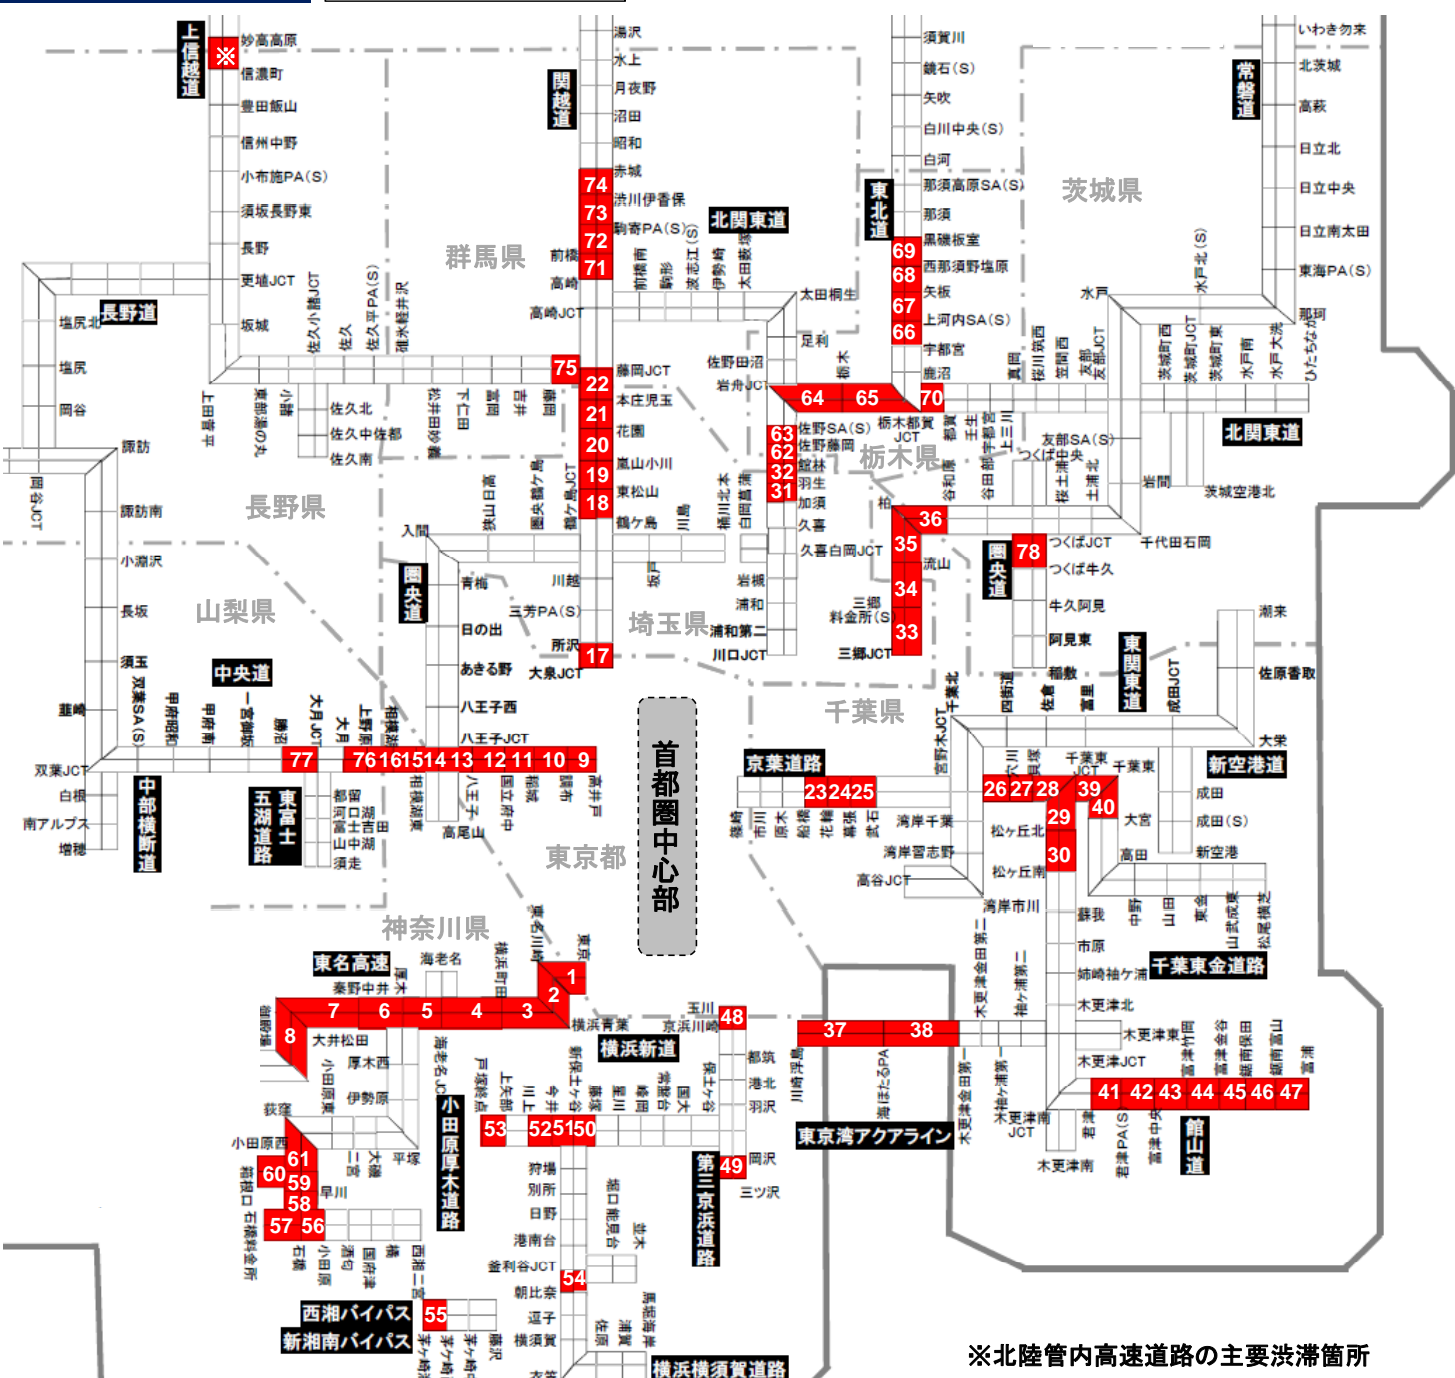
上信越道
※
妙高高原
信濃町
豊田飯山
信州中野
小布施PA(S)
須坂長野東
長野
更埴JCT
坂城
長野道
塩尻北
塩尻
岡谷
諏訪
諏訪南
小淵沢
長坂
須玉
韮崎
双葉JCT
白根
南アルプス
増穂
岡谷JCT
上田菅平
東部湯の丸
小諸
佐久小諸JCT
佐久
佐久平PA(S)
碓氷軽井沢
佐久北
佐久中佐都
佐久南
松井田妙義
下仁田
富岡
吉井
甘楽
長野県
山梨県
中央道
双葉SA(S)
甲府昭和
甲府南
一宮御坂
勝沼
大月JCT
大月
上野原
相模湖
77
76 16 15 14 13 12 11 10 9
中部横断道
東富士五湖道路
都留
河口湖
富士吉田
山中湖
須走
相模湖東
八王子
高尾山
国立府中
稲城
調布
高井戸
関越道
湯沢
水上
月夜野
沼田
昭和
赤城
渋川伊香保
駒寄PA(S)
前橋
高崎
高崎JCT
74
73
72
71
75
群馬県
藤岡JCT
本庄児玉
花園
嵐山小川
東松山
鶴ケ島
22
21
20
19
18
17
鶴ケ島JCT
圏央鶴ケ島
狭山日高
入間
圏央道
青梅
日の出
あきる野
八王子西
八王子JCT
川越
三芳PA(S)
所沢
大泉JCT
川島
坂戸
桶川北本
白岡菖蒲
前橋南
伊勢崎
波志江
駒形
太田薮塚
伊勢崎
北関東道
太田桐生
足利
佐野田沼
岩舟JCT
64
65
栃木
栃木都賀JCT
63
62
32
31
佐野SA(S)
佐野藤岡
館林
羽生
加須
久喜
久喜白岡JCT
岩槻
浦和
浦和第二
川口JCT
埼玉県
東北道
須賀川
鏡石(S)
矢吹
白川中央(S)
白河
那須高原SA(S)
那須
黒磯板室
西那須野塩原
矢板
上河内SA(S)
宇都宮
鹿沼
69
68
67
66
70
都賀
壬生
宇都宮上三川
真岡
桜川筑西
笠間西
友部JCT
友部
栃木県
友部SA(S)
つくば中央
桜土浦
土浦北
谷田部
谷和原
柏
36
35
34
33
流山
三郷
料金所(S)
三郷JCT
圏央道
78
つくばJCT
つくば牛久
牛久阿見
阿見東
稲敷
茨城県
常磐道
いわき勿来
北茨城
高萩
日立北
日立中央
日立南太田
東海PA(S)
那珂
ひたちなか
水戸北(S)
水戸
水戸大洗
茨城町西
茨城町東
茨城町JCT
水戸南
岩間
茨城空港北
北関東道
千代田石岡
東関東道
潮来
佐原香取
大栄
成田JCT
富里
佐倉
四街道
千葉北
宮野木JCT
千葉県
京葉道路
23 24 25
市川
原木
船橋
花輪
幕張
武石
篠崎
湾岸千葉
湾岸習志野
高谷JCT
26 27 28
39
40
29
30
千葉東
JCT
千葉東
大宮
松ヶ丘北
松ヶ丘
穴川
貝塚
新空港道
成田
成田(S)
新空港
高田
中野
山田
東金
山武成東
松尾横芝
湾岸市川
蘇我
市原
姉崎袖ケ浦
千葉東金道路
木更津北
木更津東
木更津JCT
富津竹岡
富津金谷
鋸南保田
鋸南富山
富浦
41 42 43 44 45 46 47
館山道
君津PA(S)
富津中央
君津
木更津南
JCT
木更津南
袖ケ浦第二
袖ケ浦
木更津金田第二
木更津金田第一
東京湾アクアライン
海ほたるPA
川崎浮島
37
38
首都圏中心部
東京都
神奈川県
東名高速
海老名
秦野中井
厚木
横浜町田
東名川崎
東京
1
2
3
4
5
6
7
8
御殿場
大井松田
厚木西
小田原東
伊勢原
荻窪
小田原西
61
60
59
58
57 56
箱根口
石橋料金所
早川
二宮
大磯
平塚
石橋
小田原
酒匂
国府津
橘
西湘二宮
西湘バイパス
新湘南バイパス
55
藤沢
茅ヶ崎
茅ヶ崎海岸
小田原厚木道路
海老名JCT
戸塚原宿
上矢部
川上
今井
新保土ヶ谷
狩場
横浜青葉
横浜新道
53
52 51 50
別所
日野
港南台
釜利谷JCT
朝比奈
逗子
横須賀
衣笠
54
横浜横須賀道路
佐原
浦賀
馬堀海岸
港南台
並木
第三京浜道路
49
48
玉川
京浜川崎
都筑
港北
羽沢
保土ヶ谷
岡沢
三ツ沢
※北陸管内高速道路の主要渋滞箇所